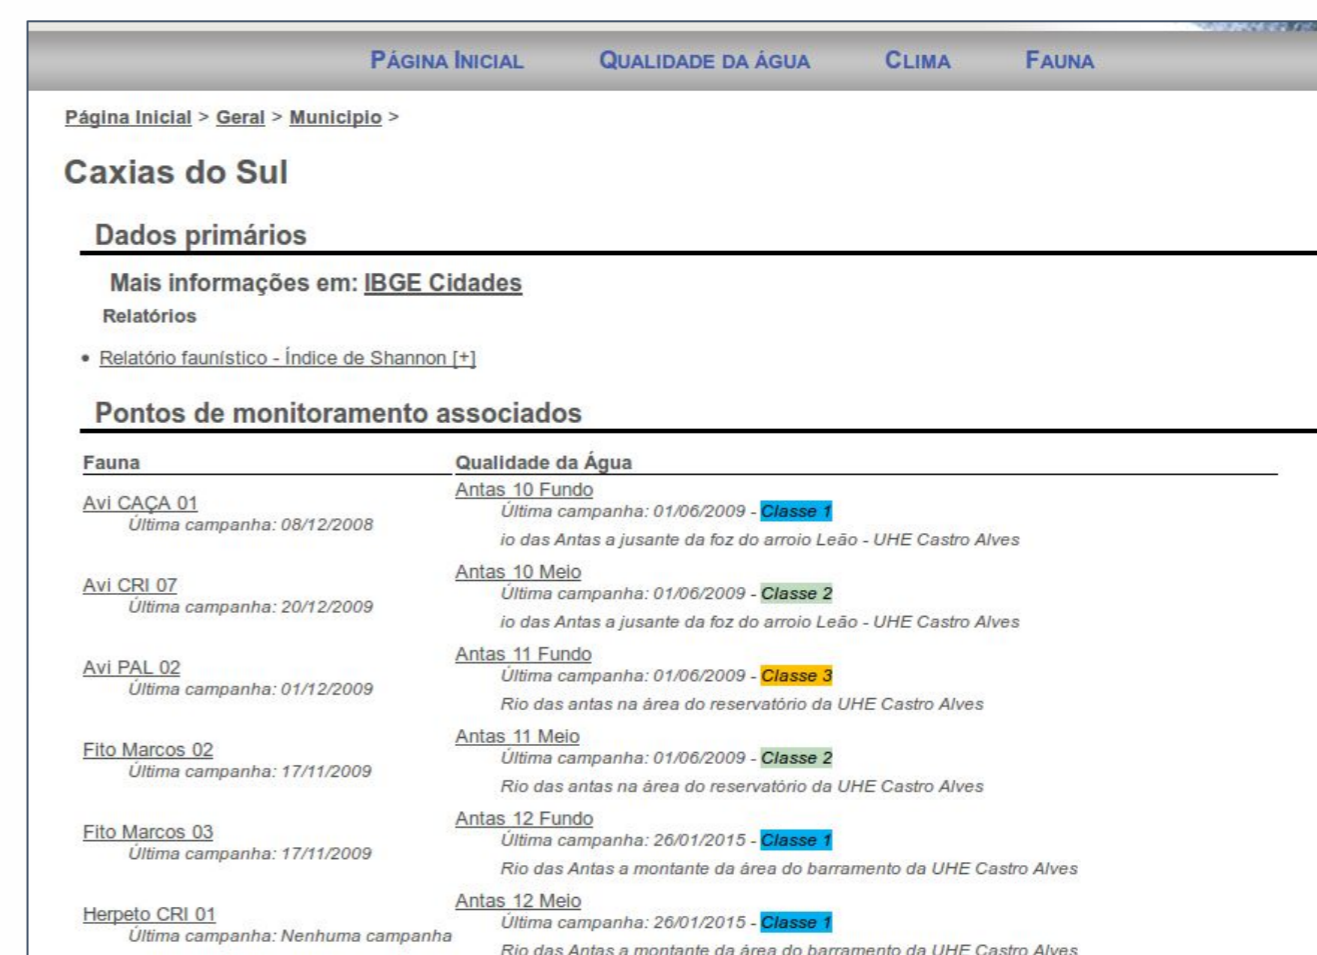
Página Inicial    Qualidade da Água    Clima    Fauna

Página Inicial > Geral > Município >

Caxias do Sul

Dados primários

Mais informações em: IBGE Cidades

Relatórios

• Relatório faunístico - Índice de Shannon [+]

Pontos de monitoramento associados

| Fauna | Qualidade da Água |
|---|---|
| Avi CAÇA 01<br>Última campanha: 08/12/2008 | Antas 10 Fundo<br>Última campanha: 01/06/2009 - Classe 1<br>io das Antas a jusante da foz do arroio Leão - UHE Castro Alves |
| Avi CRI 07<br>Última campanha: 20/12/2009 | Antas 10 Meio<br>Última campanha: 01/06/2009 - Classe 2<br>io das Antas a jusante da foz do arroio Leão - UHE Castro Alves |
| Avi PAL 02<br>Última campanha: 01/12/2009 | Antas 11 Fundo<br>Última campanha: 01/06/2009 - Classe 3<br>Rio das antas na área do reservatório da UHE Castro Alves |
| Fito Marcos 02<br>Última campanha: 17/11/2009 | Antas 11 Meio<br>Última campanha: 01/06/2009 - Classe 2<br>Rio das antas na área do reservatório da UHE Castro Alves |
| Fito Marcos 03<br>Última campanha: 17/11/2009 | Antas 12 Fundo<br>Última campanha: 26/01/2015 - Classe 1<br>Rio das Antas a montante da área do barramento da UHE Castro Alves |
| Herpeto CRI 01<br>Última campanha: Nenhuma campanha | Antas 12 Meio<br>Última campanha: 26/01/2015 - Classe 1<br>Rio das Antas a montante da área do barramento da UHE Castro Alves |